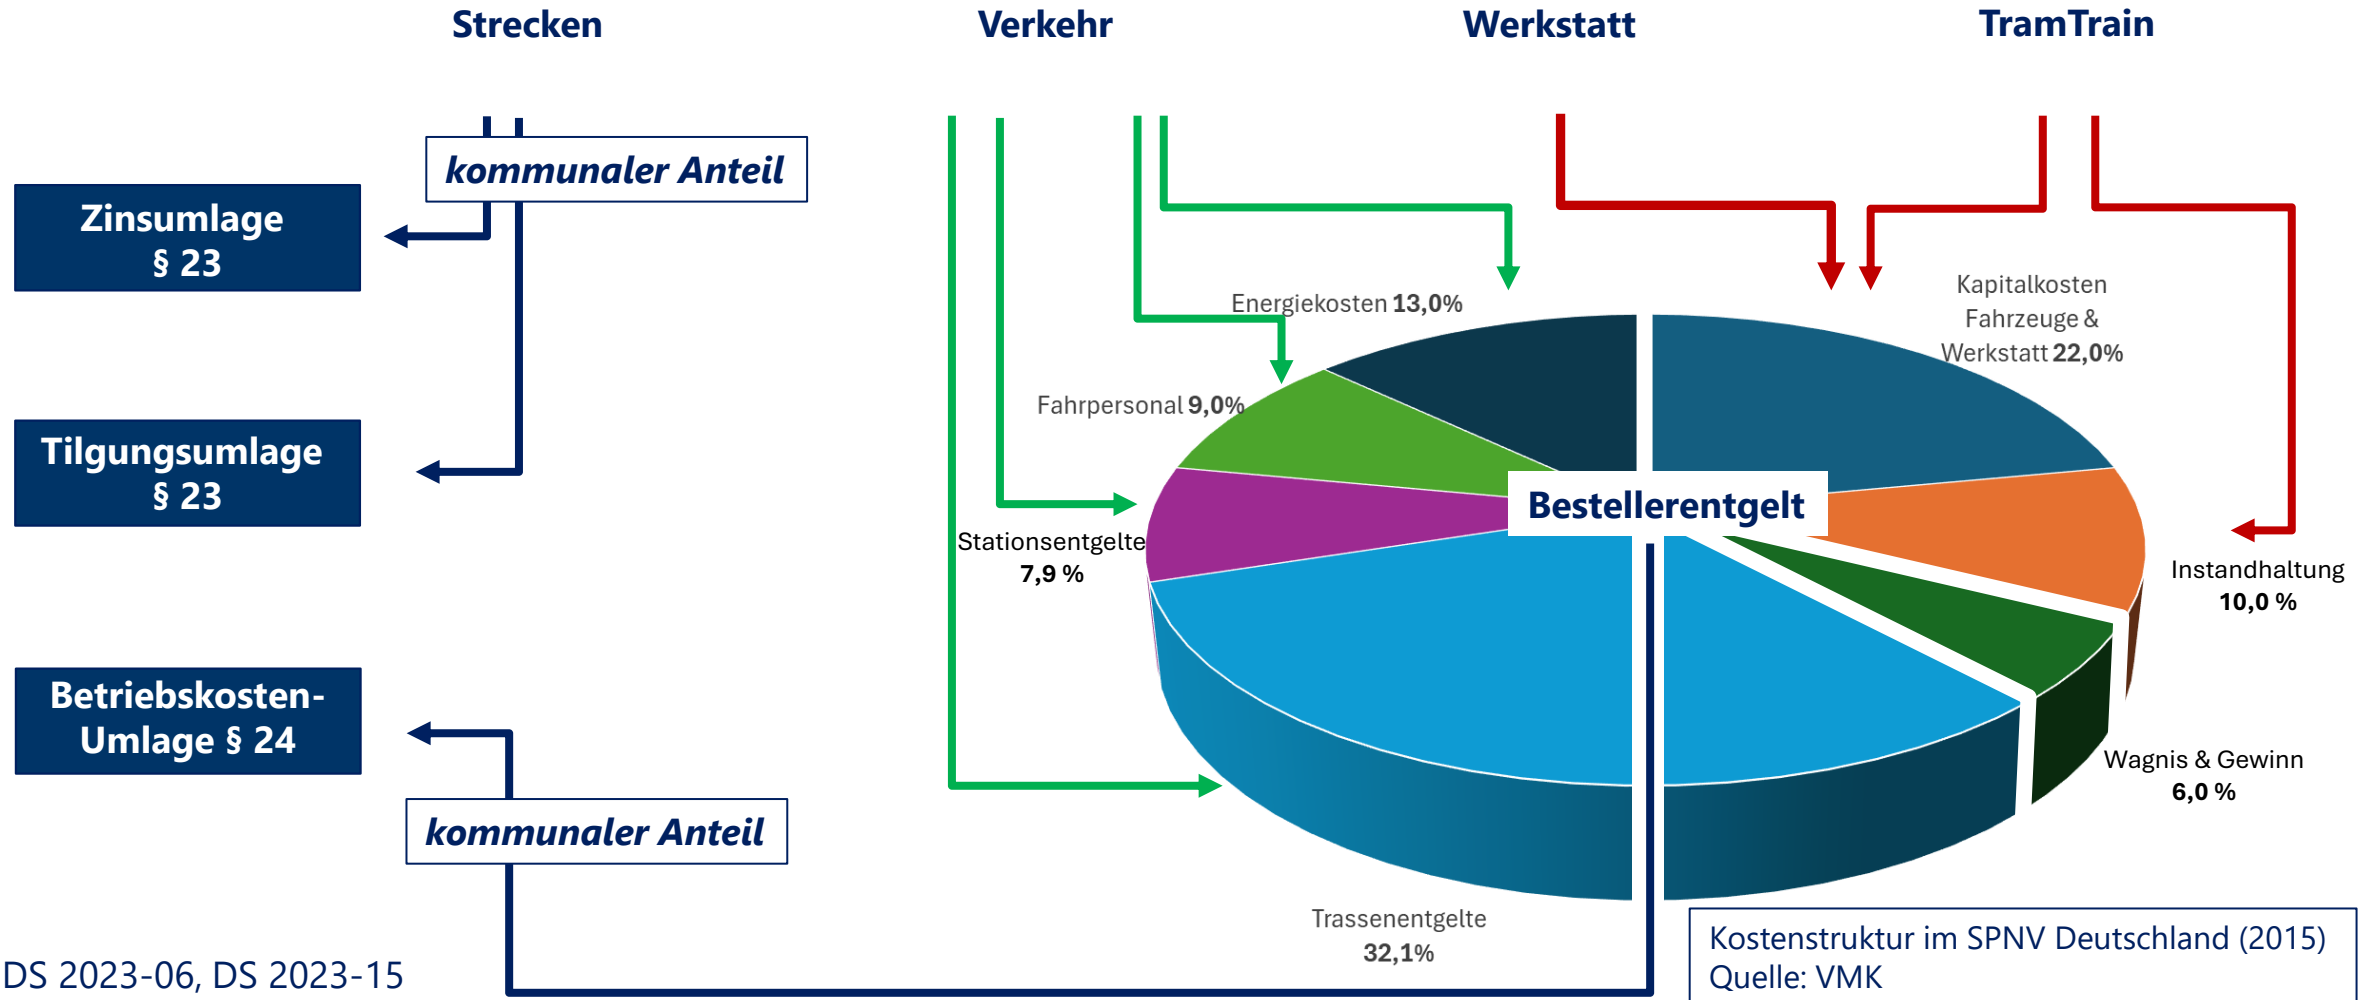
Strecken

Verkehr

Werkstatt

TramTrain

kommunaler Anteil

Zinsumlage § 23

Tilgungsumlage § 23

Betriebskosten-Umlage § 24

kommunaler Anteil

Energiekosten 13,0%

Kapitalkosten Fahrzeuge & Werkstatt 22,0%

Fahrpersonal 9,0%

Bestellerentgelt

Stationsentgelte 7,9 %

Instandhaltung 10,0 %

Wagnis & Gewinn 6,0 %

Trassenentgelte 32,1%

DS 2023-06, DS 2023-15

Kostenstruktur im SPNV Deutschland (2015)
Quelle: VMK